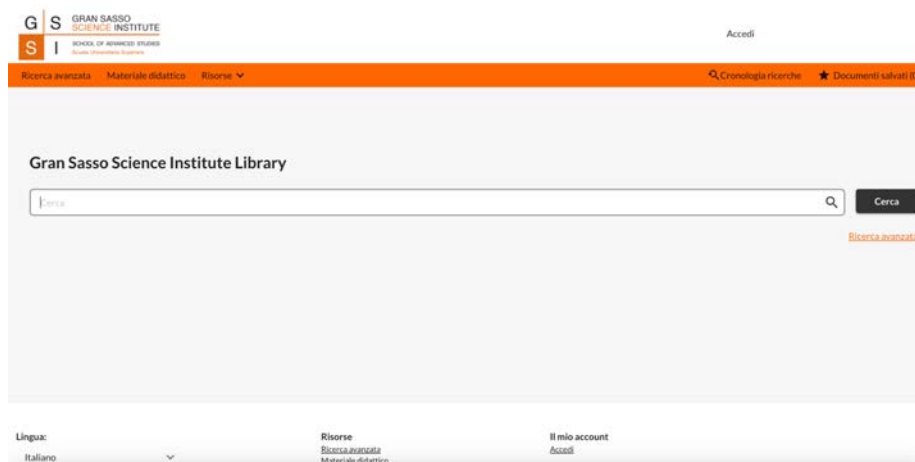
G S I S
GRAN SASSO SCIENCE INSTITUTE
SCHOOL OF ADVANCED STUDIES
Scuola Universitaria Superiore

Accedi

Ricerca avanzata Materiale didattico Risorse

Cronologia ricerche Documenti salvati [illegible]

Gran Sasso Science Institute Library

Cerca

Cerca

Ricerca avanzata

Lingua:
Italiano

Risorse
Ricerca avanzata
Materiale didattico

Il mio account
Accedi